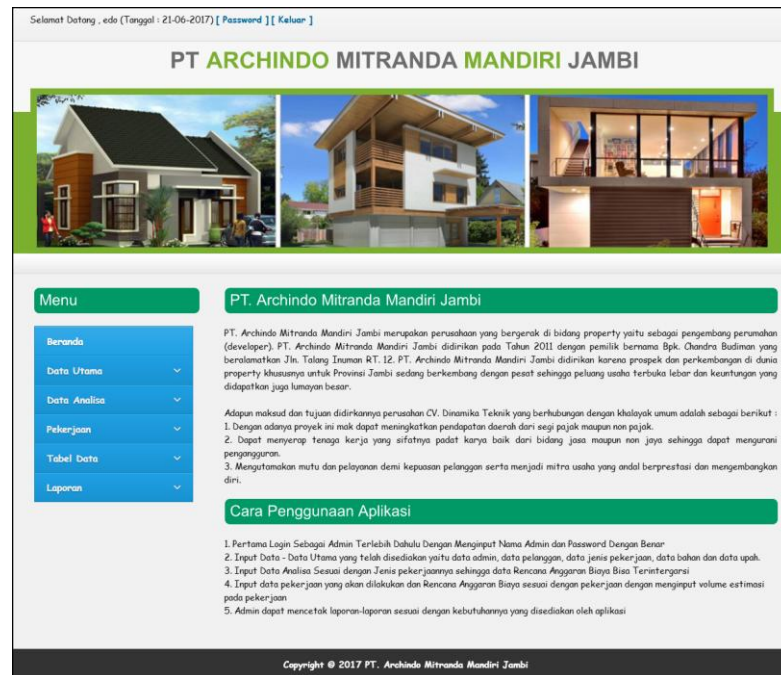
Selamat Datang , edo (Tanggal : 21-06-2017) [ Password ] [ Keluar ]

PT ARCHINDO MITRANDA MANDIRI JAMBI

Menu

Beranda

Data Utama

Data Analisa

Pekerjaan

Tabel Data

Laporan

PT. Archindo Mitranda Mandiri Jambi

PT. Archindo Mitranda Mandiri Jambi merupakan perusahaan yang bergerak di bidang property yaitu sebagai pengembang perumahan (developer). PT. Archindo Mitranda Mandiri Jambi didirikan pada Tahun 2011 dengan pemilik bernama Bpk. Chandra Budiman yang beralamatkan Jln. Talang Inuman RT. 12. PT. Archindo Mitranda Mandiri Jambi didirikan karena prospek dan perkembangan di dunia property khususnya untuk Provinsi Jambi sedang berkembang dengan pesat sehingga peluang usaha terbuka lebar dan keuntungan yang didapatkan juga lumayan besar.

Adapun maksud dan tujuan didirkannya perusahan CV. Dinamika Teknik yang berhubungan dengan khalayak umum adalah sebagai berikut :
1. Dengan adanya proyek ini mak dapat meningkatkan pendapatan daerah dari segi pajak maupun non pajak.
2. Dapat menyerap tenaga kerja yang sifatnya padat karya baik dari bidang jasa maupun non jaya sehingga dapat mengurani pengangguran.
3. Mengutamakan mutu dan pelayanan demi kepuasan pelanggan serta menjadi mitra usaha yang andal berprestasi dan mengembangkan diri.

Cara Penggunaan Aplikasi

1. Pertama Login Sebagai Admin Terlebih Dahulu Dengan Menginput Nama Admin dan Password Dengan Benar
2. Input Data - Data Utama yang telah disediakan yaitu data admin, data pelanggan, data jenis pekerjaan, data bahan dan data upah.
3. Input Data Analisa Sesuai dengan Jenis pekerjaannya sehingga data Rencana Anggaran Biaya Bisa Terintergarsi
4. Input data pekerjaan yang akan dilakukan dan Rencana Anggaran Biaya sesuai dengan pekerjaan dengan menginput volume estimasi pada pekerjaan
5. Admin dapat mencetak laporan-laporan sesuai dengan kebutuhannya yang disediakan oleh aplikasi

Copyright © 2017 PT. Archindo Mitranda Mandiri Jambi